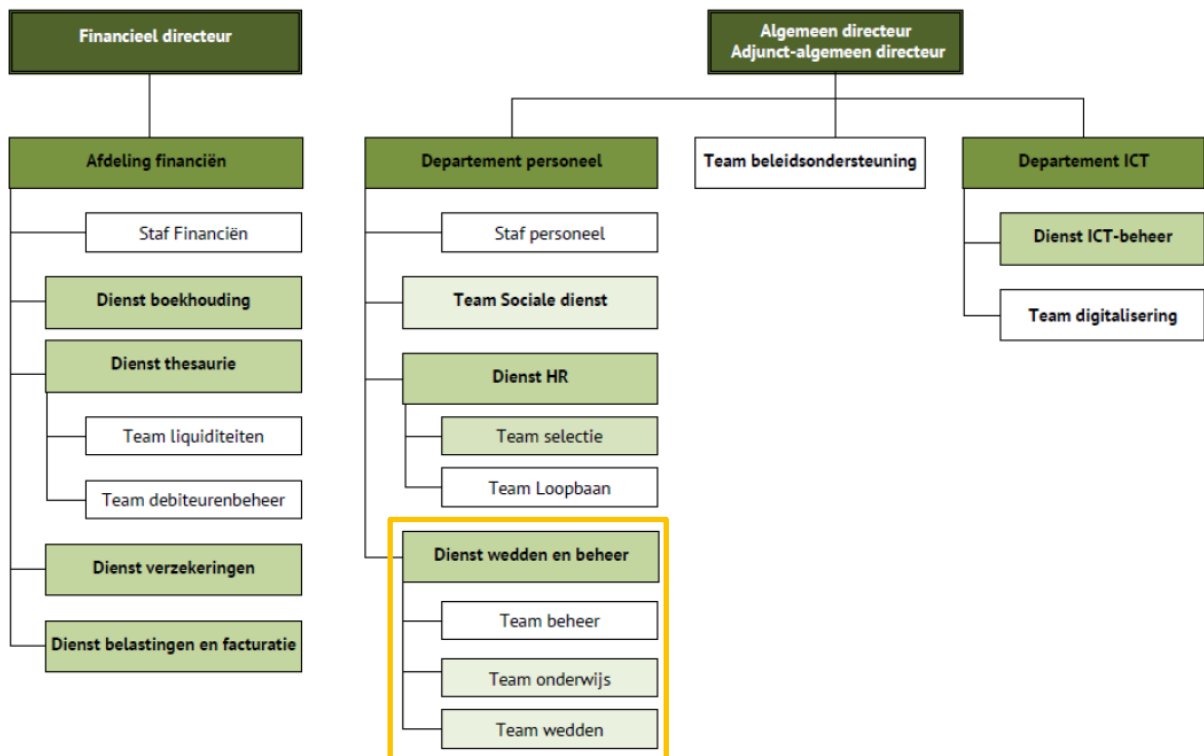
Financieel directeur

Afdeling financiën

Staf Financiën

Dienst boekhouding

Dienst thesaurie

Team liquiditeiten

Team debiteurenbeheer

Dienst verzekeringen

Dienst belastingen en facturatie

Algemeen directeur
Adjunct-algemeen directeur

Departement personeel

Staf personeel

Team Sociale dienst

Dienst HR

Team selectie

Team Loopbaan

Dienst wedden en beheer

Team beheer

Team onderwijs

Team wedden

Team beleidsondersteuning

Departement ICT

Dienst ICT-beheer

Team digitalisering